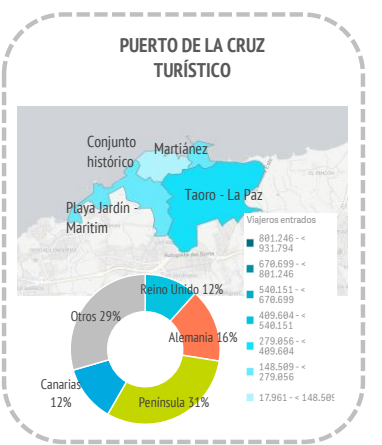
PUERTO DE LA CRUZ TURÍSTICO

Conjunto histórico

Martiánez

Taoro - La Paz

Playa Jardín - Maritim

Viajeros entrados

801.246 - < 931.794

670.699 - < 801.246

540.151 - < 670.699

409.604 - < 540.151

279.056 - < 409.604

148.509 - < 279.056

17.961 - < 148.50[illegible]

Reino Unido 12%

Alemania 16%

Península 31%

Canarias 12%

Otros 29%